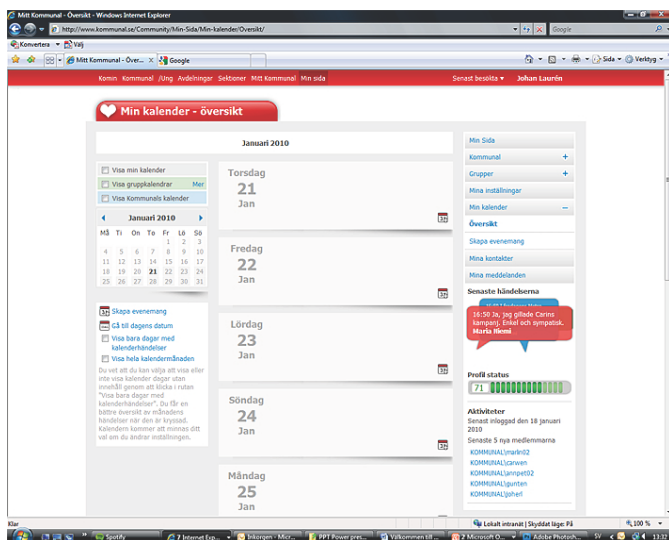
Mitt Kommunal - Översikt - Windows Internet Explorer

http://www.kommunal.se/Community/Min-Sida/Min-kalender/Oversikt/

Google

Konvertera ▾ Välj

Mitt Kommunal - Över... ✕ Google

Sida ▾ Verktyg ▾

Komin Kommunal /Ung Avdelningar Sektioner Mitt Kommunal Min sida Senast besökta ▾ Johan Laurén

Min kalender - översikt

Januari 2010

Visa min kalender
Visa gruppkalendrar Mer
Visa Kommunals kalender

◀ Januari 2010 ▶

| Må | Ti | On | To | Fr | Lö | Sö |
|---|---|---|---|---|---|---|
| 28 | 29 | 30 | 31 | 1 | 2 | 3 |
| 4 | 5 | 6 | 7 | 8 | 9 | 10 |
| 11 | 12 | 13 | 14 | 15 | 16 | 17 |
| 18 | 19 | 20 | 21 | 22 | 23 | 24 |
| 25 | 26 | 27 | 28 | 29 | 30 | 31 |

Skapa evenemang
Gå till dagens datum
Visa bara dagar med kalenderhändelser
Visa hela kalendermånaden

Du vet väl att du kan välja att visa eller inte visa kalender dagar utan innehåll genom att klicka i rutan "Visa bara dagar med kalenderhändelser". Du får en bättre översikt av månadens händelser när den är kryssad. Kalendern kommer att minnas ditt val om du ändrar inställningen.

Torsdag
21
Jan

Fredag
22
Jan

Lördag
23
Jan

Söndag
24
Jan

Måndag
25
Jan

Min Sida
Kommunal +
Grupper +
Mina inställningar
Min kalender –
Översikt
Skapa evenemang
Mina kontakter
Mina meddelanden

Senaste händelserna

16:50 Ja, jag gillade Carins kampanj. Enkel och sympatisk.
Maria Niemi

Profil status
71

Aktiviteter
Senast inloggad den 18 januari 2010
Senaste 5 nya medlemmarna
KOMMUNAL\marlo02
KOMMUNAL\carwen
KOMMUNAL\annpet02
KOMMUNAL\gunten
KOMMUNAL\joheri

Klar
Lokalt intranät | Skyddat läge: På
100 %

Spotify
2 Internet Exp...
Inkorgen - Micr...
PPT Power pres...
Välkommen till ...
2 Microsoft O...
Adobe Photosh...
SV
13:32